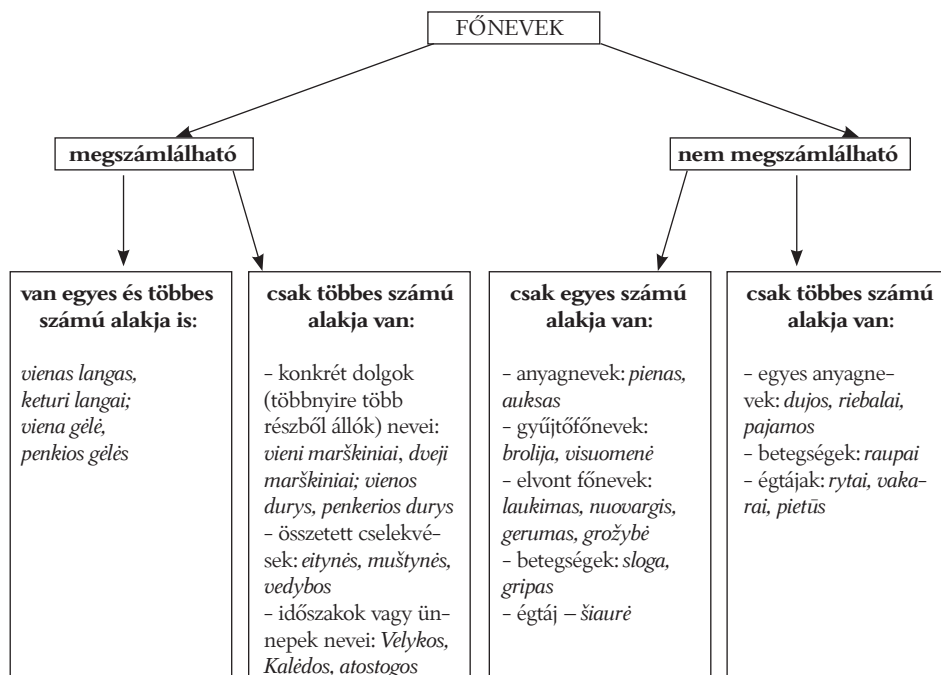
FŐNEVEK

megszámlálható

nem megszámlálható

van egyes és többes számú alakja is:

vienas langas, keturi langai; viena gėlė, penkios gėlės

csak többes számú alakja van:

- konkrét dolgok (többnyire több részből állók) nevei: vieni marškiniai, dveji marškiniai; vienos durys, penkerios durys
- összetett cselekvések: eitynės, muštynės, vedybos
- időszakok vagy ünnepek nevei: Velykos, Kalėdos, atostogos

csak egyes számú alakja van:

- anyagnevek: pienas, auksas
- gyűjtőfőnevek: brolija, visuomenė
- elvont főnevek: laukimas, nuovargis, gerumas, grožybė
- betegségek: sloga, gripas
- égtáj – šiaurė

csak többes számú alakja van:

- egyes anyagnevek: dujos, riebalai, pajamos
- betegségek: raupai
- égtájak: rytai, vakarai, pietūs